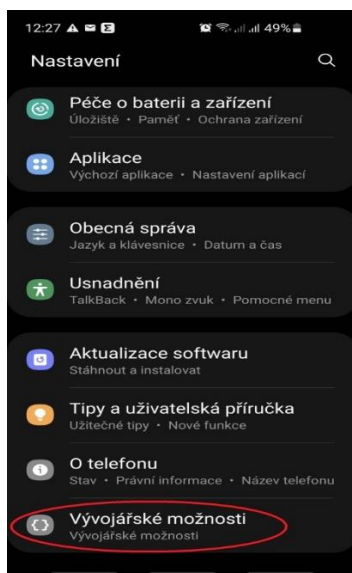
12:27 49%

Nastavení

Péče o baterii a zařízení
Úložiště • Paměť • Ochrana zařízení

Aplikace
Výchozí aplikace • Nastavení aplikací

Obecná správa
Jazyk a klávesnice • Datum a čas

Usnadnění
TalkBack • Mono zvuk • Pomocné menu

Aktualizace softwaru
Stáhnout a instalovat

Tipy a uživatelská příručka
Užitečné tipy • Nové funkce

O telefonu
Stav • Právní informace • Název telefonu

Vývojářské možnosti
Vývojářské možnosti